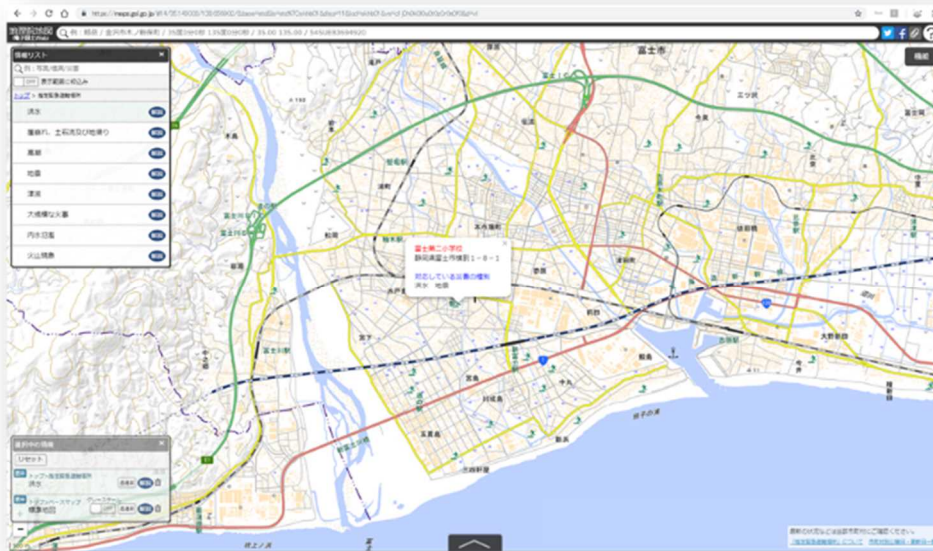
https://maps.gsi.go.jp/

地理院地図

例：皇居 / 富士市本市場新町 / 35度20分0秒 139度20分0秒 / 35.00 135.00 / 54SUE8369492

機能

情報リスト

例：写真/地図/災害

表示範囲に絞込み

トップ > 指定緊急避難場所

洪水

崖崩れ、土石流及び地滑り

高潮

地震

津波

大規模な火事

内水氾濫

火山現象

富士市

富士第二小学校
静岡県富士市横割１－８－１

対応している災害の種類
洪水　地震

選択中の情報

リセット

トップ > 指定緊急避難場所
洪水

標準地図

富士IC

富士川

富士宮

新富士

吉原

富士

田子の浦

中央

原田

厚原

松岡

宮下

五貫島

中島

鈴川

依田橋

今泉

蓼原

加島

前田

今井

川成島

森島

吉原

間門

宮島

大野新田

柳島

青島

伝法

一ツ谷

富士岡

中里

比奈

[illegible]